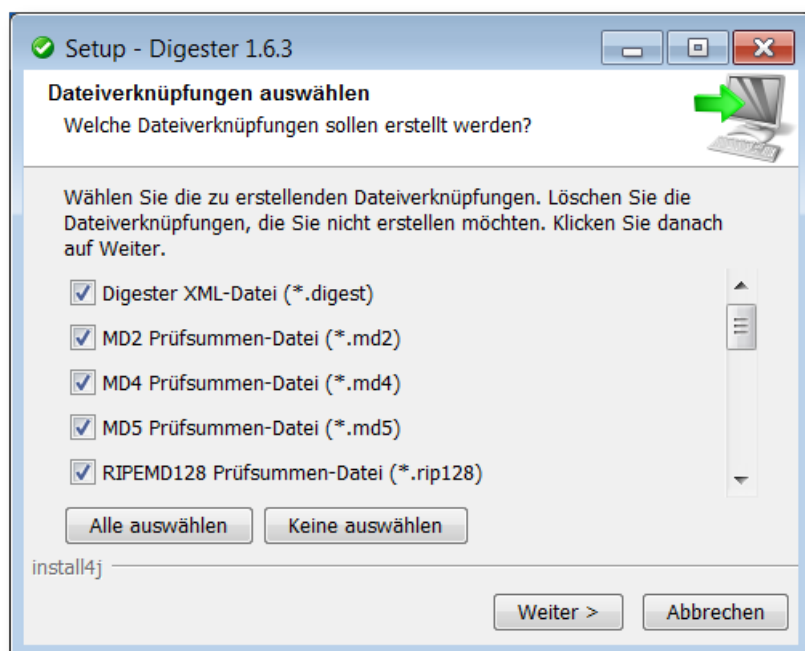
Setup - Digester 1.6.3

Dateiverknüpfungen auswählen

Welche Dateiverknüpfungen sollen erstellt werden?

Wählen Sie die zu erstellenden Dateiverknüpfungen. Löschen Sie die Dateiverknüpfungen, die Sie nicht erstellen möchten. Klicken Sie danach auf Weiter.

Digester XML-Datei (*.digest)

MD2 Prüfsummen-Datei (*.md2)

MD4 Prüfsummen-Datei (*.md4)

MD5 Prüfsummen-Datei (*.md5)

RIPEMD128 Prüfsummen-Datei (*.rip128)

Alle auswählen

Keine auswählen

install4j

Weiter >

Abbrechen